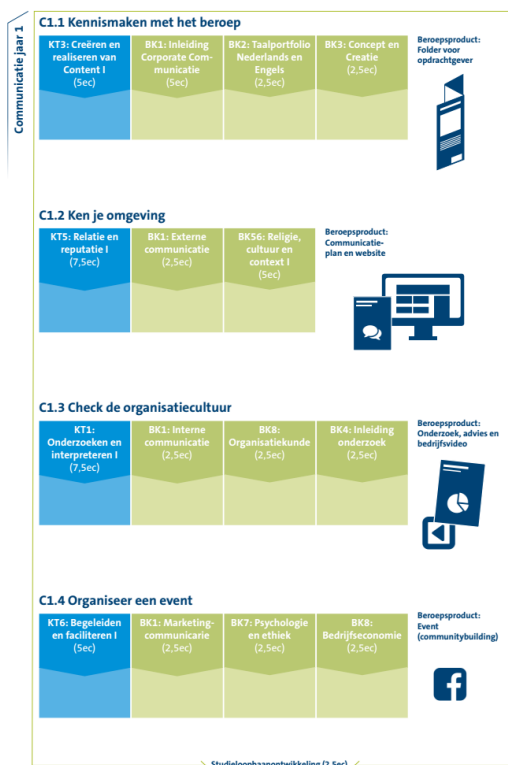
Communicatie jaar 1

C1.1 Kennismaken met het beroep

| KT3: Creëren en realiseren van Content I (5ec) | BK1: Inleiding Corporate Communicatie (5ec) | BK2: Taalportfolio Nederlands en Engels (2,5ec) | BK3: Concept en Creatie (2,5ec) |
|---|---|---|---|

Beroepsproduct: Folder voor opdrachtgever

C1.2 Ken je omgeving

| KT5: Relatie en reputatie I (7,5ec) | BK1: Externe communicatie (2,5ec) | BK56: Religie, cultuur en context I (5ec) |
|---|---|---|

Beroepsproduct: Communicatieplan en website

C1.3 Check de organisatiecultuur

| KT1: Onderzoeken en interpreteren I (7,5ec) | BK1: Interne communicatie (2,5ec) | BK8: Organisatiekunde (2,5ec) | BK4: Inleiding onderzoek (2,5ec) |
|---|---|---|---|

Beroepsproduct: Onderzoek, advies en bedrijfsvideo

C1.4 Organiseer een event

| KT6: Begeleiden en faciliteren I (5ec) | BK1: Marketingcommunicatie (2,5ec) | BK7: Psychologie en ethiek (2,5ec) | BK8: Bedrijfseconomie (2,5ec) |
|---|---|---|---|

Beroepsproduct: Event (communitybuilding)

Studieloopbaanontwikkeling (2,5ec)